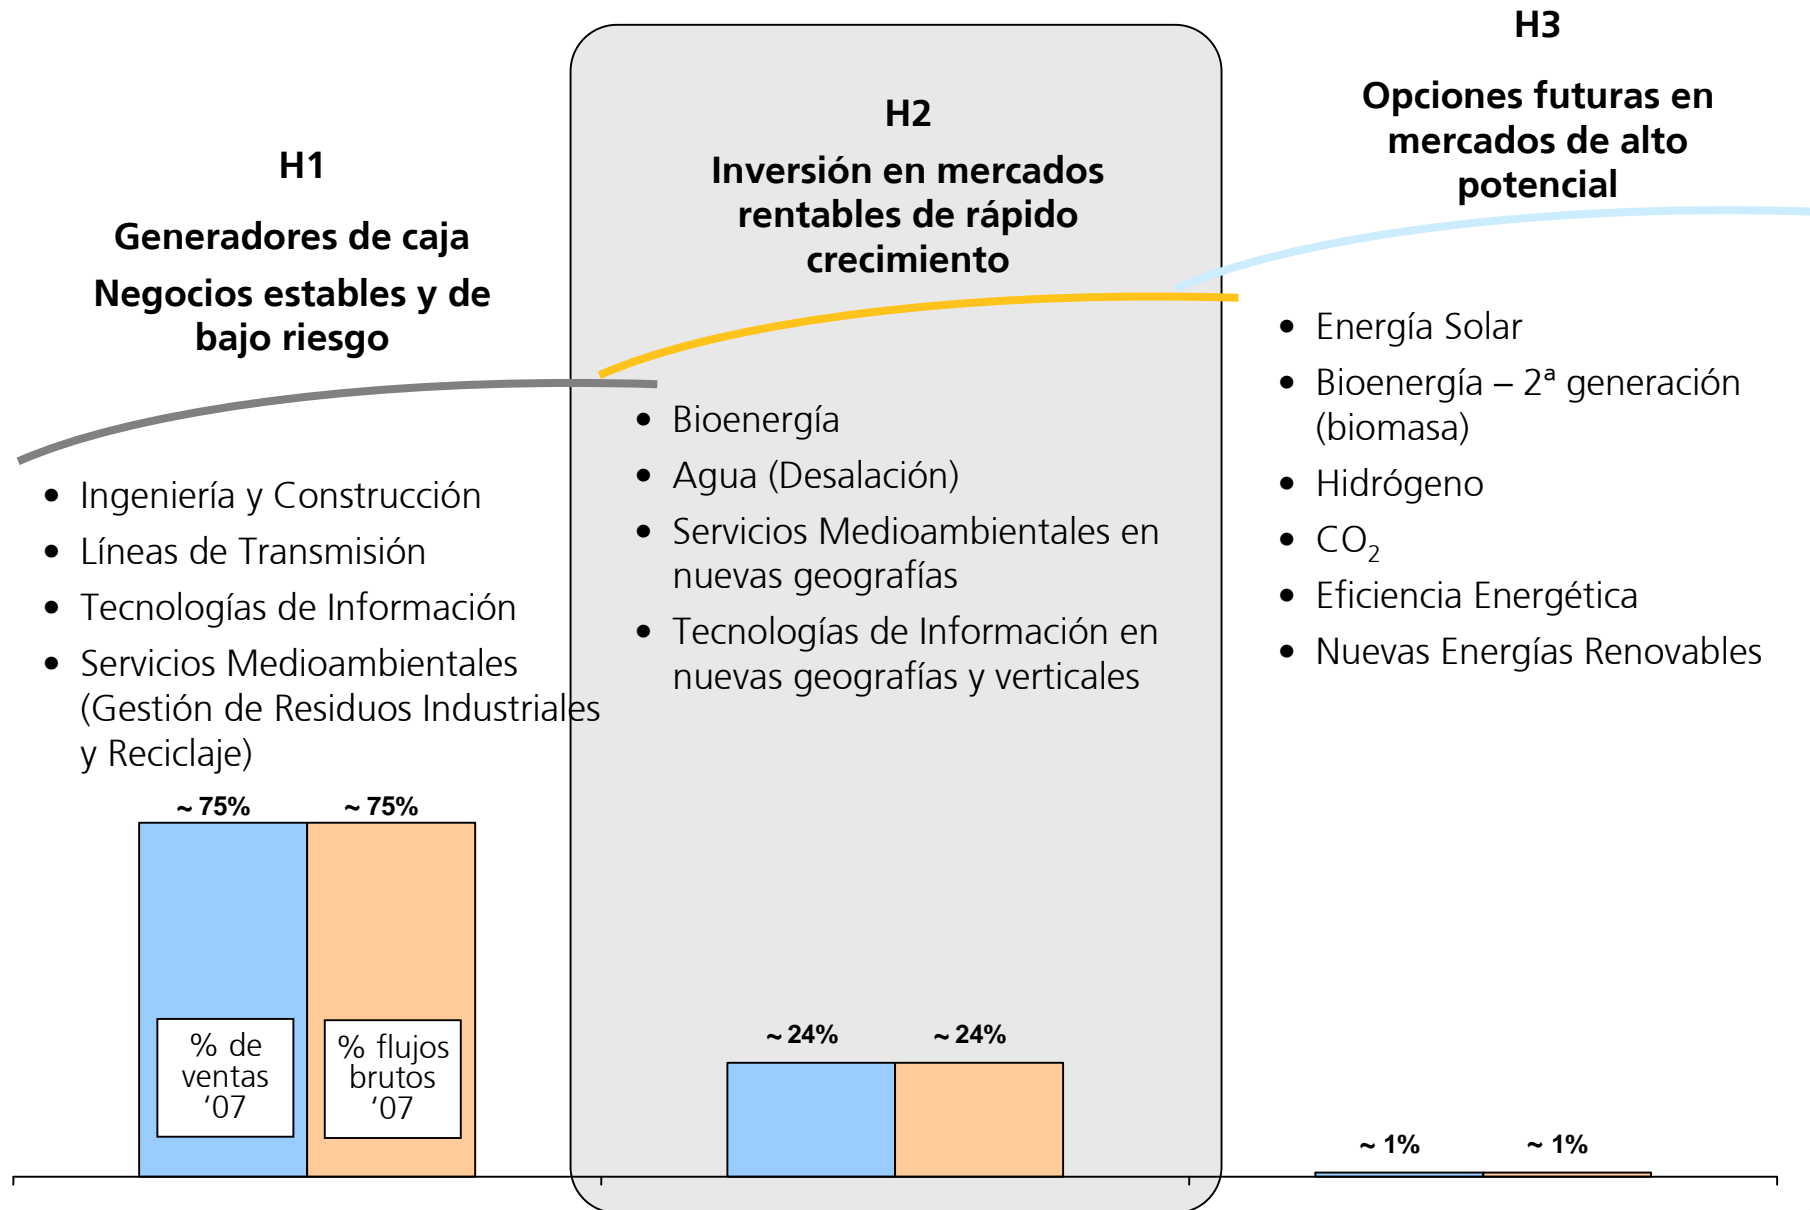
H1

Generadores de caja

Negocios estables y de bajo riesgo

- Ingeniería y Construcción
- Líneas de Transmisión
- Tecnologías de Información
- Servicios Medioambientales (Gestión de Residuos Industriales y Reciclaje)

~ 75%

~ 75%

% de ventas ‘07

% flujos brutos ‘07

H2

Inversión en mercados rentables de rápido crecimiento

- Bioenergía
- Agua (Desalación)
- Servicios Medioambientales en nuevas geografías
- Tecnologías de Información en nuevas geografías y verticales

~ 24%

~ 24%

H3

Opciones futuras en mercados de alto potencial

- Energía Solar
- Bioenergía – 2ª generación (biomasa)
- Hidrógeno
- $CO_2$
- Eficiencia Energética
- Nuevas Energías Renovables

~ 1%

~ 1%